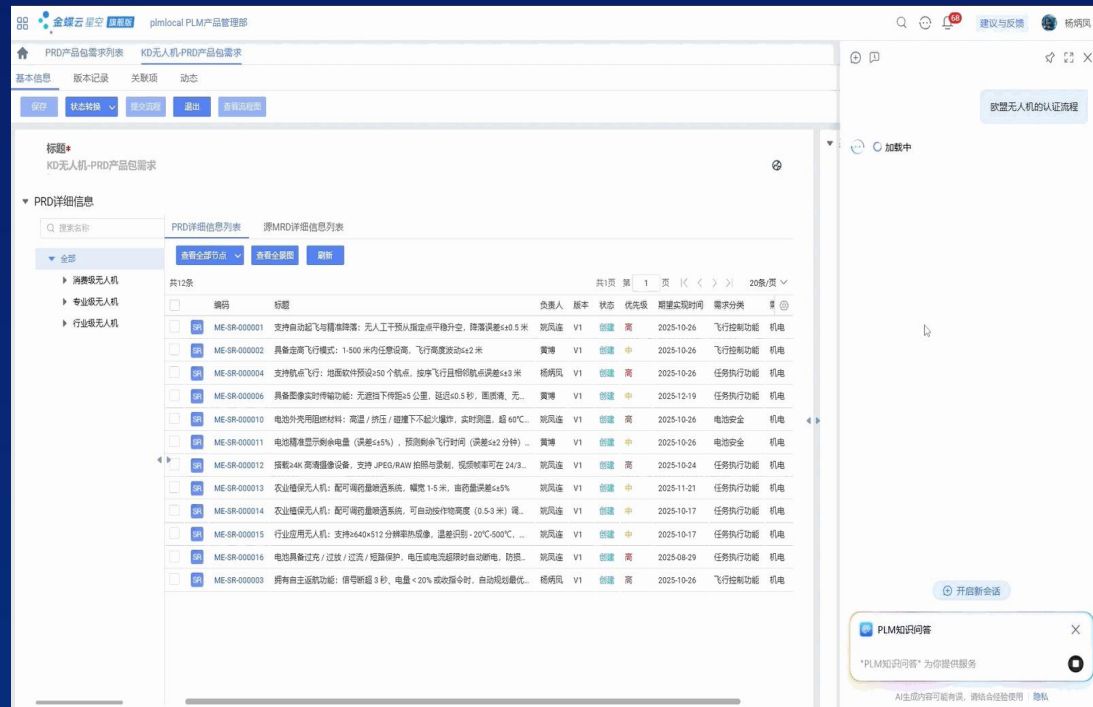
金蝶云星空 旗舰版 plmlocal PLM产品管理部

68 建议与反馈 杨炳凤

PRD产品包需求列表 KD无人机-PRD产品包需求

基本信息 版本记录 关联项 动态

保存 状态转换 提交流程 退出 查看流程图

标题*
KD无人机-PRD产品包需求

PRD详细信息

搜索名称

全部
消费级无人机
专业级无人机
行业级无人机

PRD详细信息列表 源MRD详细信息列表

查看全部节点 查看全景图 刷新

共12条 共1页 第 1 页 20条/页

| | 编码 | 标题 | 负责人 | 版本 | 状态 | 优先级 | 期望实现时间 | 需求分类 | 需 |
|---|---|---|---|---|---|---|---|---|---|
| SR | ME-SR-000001 | 支持自动起飞与精准降落：无人工干预从指定点平稳升空，降落误差≤±0.5 米 | 凯凤连 | V1 | 创建 | 高 | 2025-10-26 | 飞行控制功能 | 机电 |
| SR | ME-SR-000002 | 具备定高飞行模式：1-500 米内任意设高，飞行高度波动≤±2 米 | 黄博 | V1 | 创建 | 中 | 2025-10-26 | 飞行控制功能 | 机电 |
| SR | ME-SR-000004 | 支持航点飞行：地面软件预设≥50 个航点，按序飞行且相邻航点误差≤±3 米 | 杨炳凤 | V1 | 创建 | 高 | 2025-10-26 | 任务执行功能 | 机电 |
| SR | ME-SR-000006 | 具备图像实时传输功能：无遮挡下传距≥5 公里，延迟≤0.5 秒，画质清，无... | 黄博 | V1 | 创建 | 中 | 2025-12-19 | 任务执行功能 | 机电 |
| SR | ME-SR-000010 | 电池外壳用阻燃材料：高温 / 挤压 / 碰撞下不起火爆炸，实时测温，超 60°C... | 凯凤连 | V1 | 创建 | 高 | 2025-10-26 | 电池安全 | 机电 |
| SR | ME-SR-000011 | 电池精准显示剩余电量（误差≤±5%），预测剩余飞行时间（误差≤±2 分钟）... | 凯凤连 | V1 | 创建 | 高 | 2025-10-26 | 电池安全 | 机电 |
| SR | ME-SR-000012 | 搭载≥4K 高清摄像设备，支持 JPEG/RAW 拍照与录制，视频帧率可在 24/3... | 凯凤连 | V1 | 创建 | 高 | 2025-10-24 | 任务执行功能 | 机电 |
| SR | ME-SR-000013 | 农业植保无人机：配可调药量喷洒系统，幅宽 1-5 米，亩药量误差≤±5% | 凯凤连 | V1 | 创建 | 中 | 2025-11-21 | 任务执行功能 | 机电 |
| SR | ME-SR-000014 | 农业植保无人机：配可调药量喷洒系统，可自动按作物高度（0.5-3 米）调... | 凯凤连 | V1 | 创建 | 中 | 2025-10-17 | 任务执行功能 | 机电 |
| SR | ME-SR-000015 | 行业应用无人机：支持≥640×512 分辨率热成像，温差识别 - 20°C-500°C，... | 凯凤连 | V1 | 创建 | 高 | 2025-10-17 | 任务执行功能 | 机电 |
| SR | ME-SR-000016 | 电池具备过充 / 过放 / 过流 / 短路保护，电压或电流超限时自动断电，防损... | 凯凤连 | V1 | 创建 | 高 | 2025-08-29 | 任务执行功能 | 机电 |
| SR | ME-SR-000003 | 拥有自主返航功能：信号断超 3 秒、电量＜20% 或收指令时，自动规划最优... | 杨炳凤 | V1 | 创建 | 高 | 2025-10-26 | 飞行控制功能 | 机电 |

欧盟无人机的认证流程

加载中

开启新会话

PLM知识问答
"PLM知识问答" 为你提供服务

AI生成内容可能有误，请结合经验使用 | 隐私